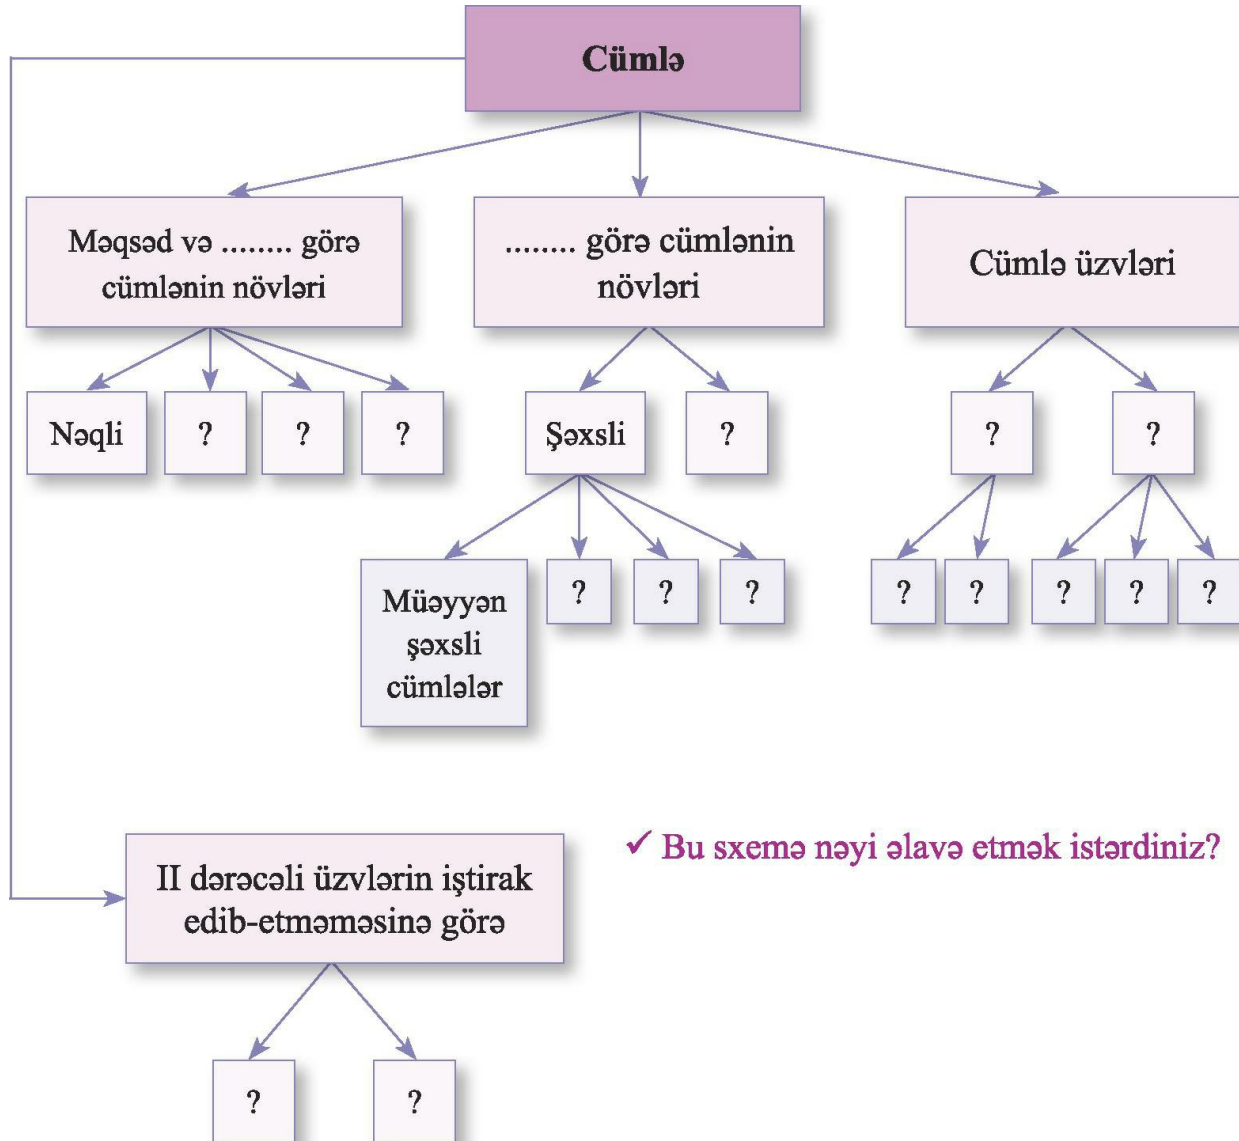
Cümlə

Məqsəd və ........ görə cümlənin növləri

........ görə cümlənin növləri

Cümlə üzvləri

Nəqli

?

?

?

Şəxsli

?

?

?

Müəyyən şəxsli cümlələr

?

?

?

?

?

?

?

?

II dərəcəli üzvlərin iştirak edib-etməməsinə görə

?

?

✓ Bu sxemə nəyi əlavə etmək istərdiniz?